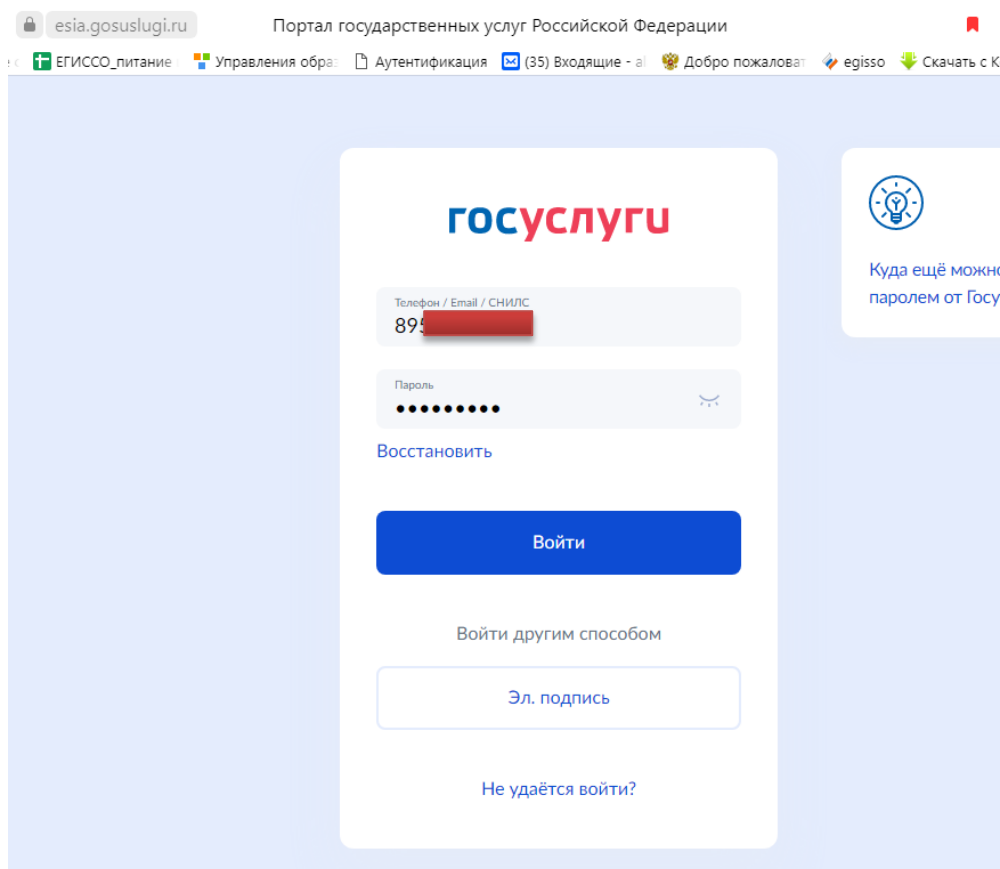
esia.gosuslugi.ru Портал государственных услуг Российской Федерации

ЕГИССО_питание Управления обра Аутентификация (35) Входящие - а Добро пожалова egisso Скачать с К

госуслуги

Телефон / Email / СНИЛС
895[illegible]

Пароль
•••••••••

Восстановить

Войти

Войти другим способом

Эл. подпись

Не удаётся войти?

Куда ещё можно
паролем от Госу